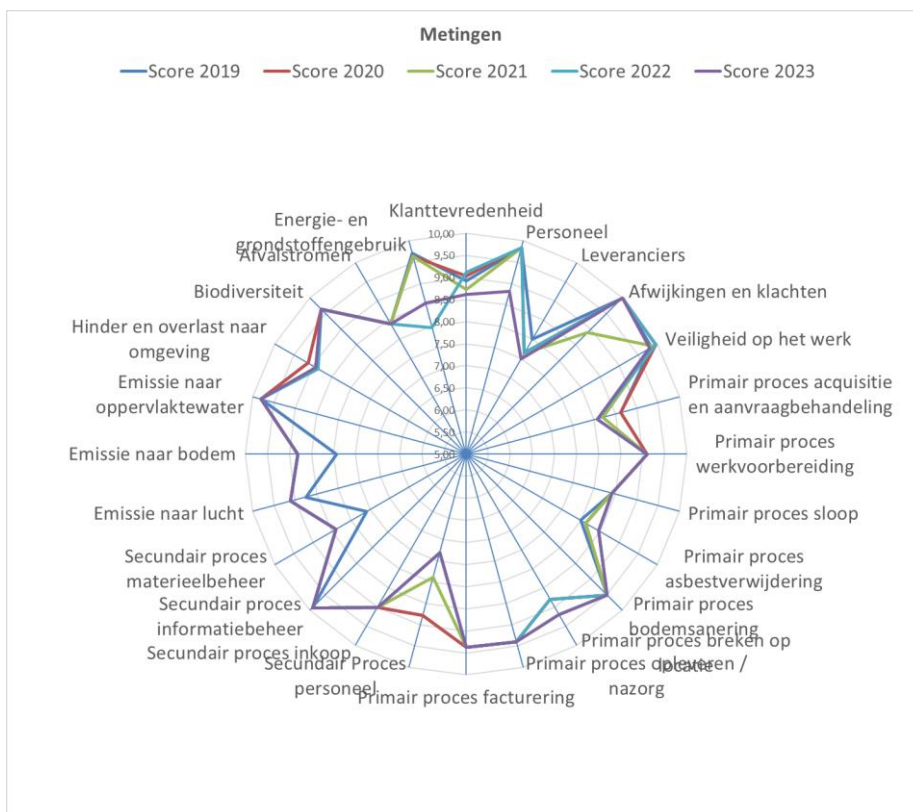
Metingen

Score 2019 Score 2020 Score 2021 Score 2022 Score 2023

10,00
9,50
9,00
8,50
8,00
7,50
7,00
6,50
6,00
5,50
5,00

Klanttevredenheid
Personeel
Leveranciers
Afwijkingen en klachten
Veiligheid op het werk
Primair proces acquisitie en aanvraagbehandeling
Primair proces werkvoorbereiding
Primair proces sloop
Primair proces asbestverwijdering
Primair proces bodemsanering
Primair proces breken op locatie
Primair proces opleveren / nazorg
Primair proces facturering
Secundair Proces personeel
Secundair proces inkoop
Secundair proces informatiebeheer
Secundair proces materieelbeheer
Emissie naar lucht
Emissie naar bodem
Emissie naar oppervlaktewater
Hinder en overlast naar omgeving
Biodiversiteit
Afvalstromen
Energie- en grondstoffengebruik